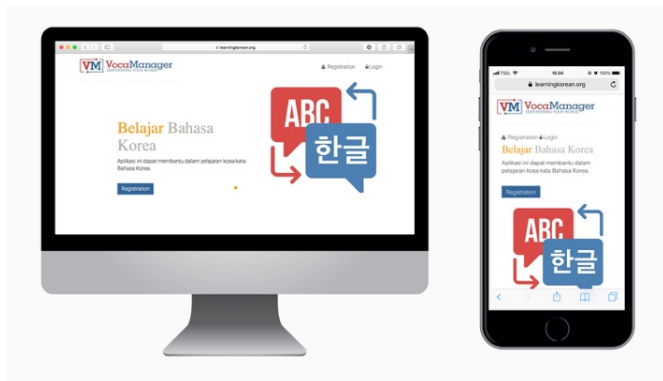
learningkorean.org

VM VocaManager
EMPOWERING YOUR WORDS

Registration Login

Belajar Bahasa Korea

Aplikasi ini dapat membantu dalam pelajaran kosa-kata Bahasa Korea.

Registration

ABC
한글

TSEL 16.56 100%
learningkorean.org

VM VocaManager
EMPOWERING YOUR WORDS

Registration Login

Belajar Bahasa Korea

Aplikasi ini dapat membantu dalam pelajaran kosa-kata Bahasa Korea.

Registration

ABC
한글